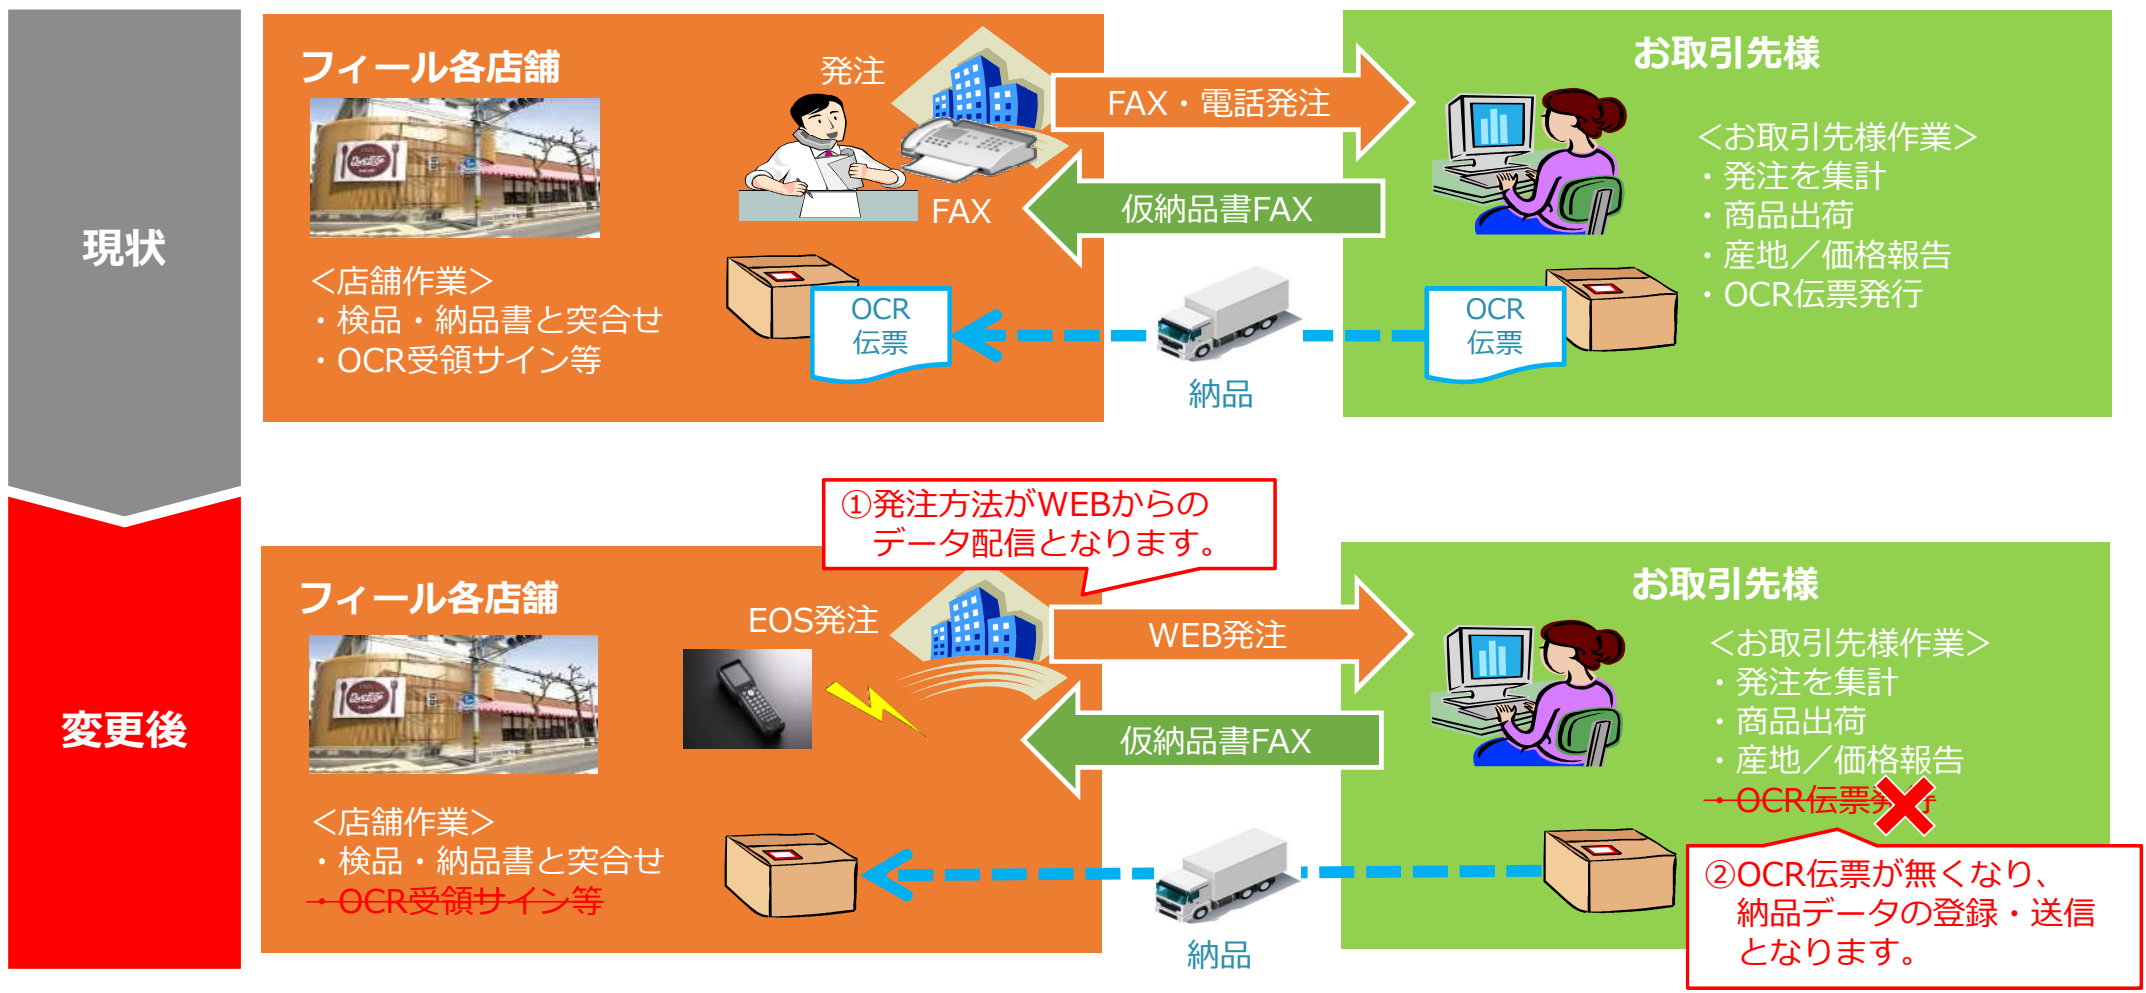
現状

フィール各店舗

発注

FAX

FAX・電話発注

仮納品書FAX

お取引先様

<お取引先様作業>
・発注を集計
・商品出荷
・産地／価格報告
・OCR伝票発行

<店舗作業>
・検品・納品書と突合せ
・OCR受領サイン等

OCR
伝票

OCR
伝票

納品

変更後

①発注方法がWEBからの
データ配信となります。

フィール各店舗

EOS発注

WEB発注

仮納品書FAX

お取引先様

<お取引先様作業>
・発注を集計
・商品出荷
・産地／価格報告
・OCR伝票発行

<店舗作業>
・検品・納品書と突合せ
・OCR受領サイン等

納品

②OCR伝票が無くなり、
納品データの登録・送信
となります。